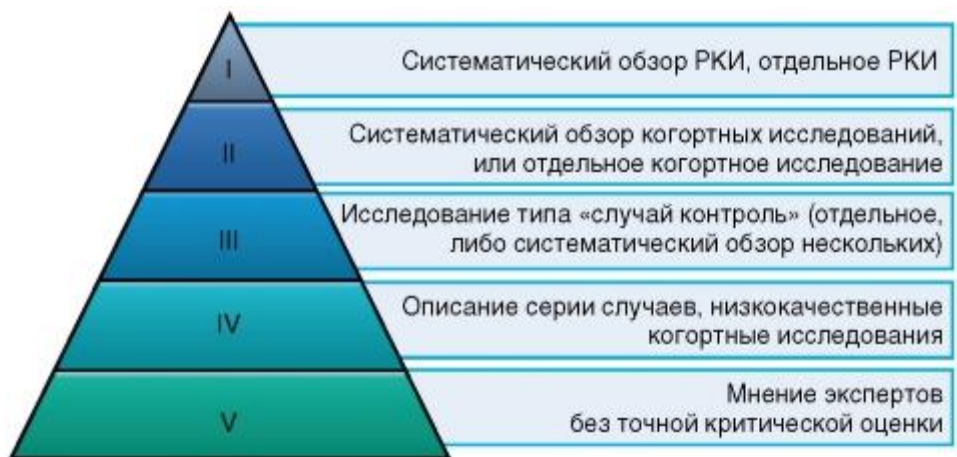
I
Систематический обзор РКИ, отдельное РКИ

II
Систематический обзор когортных исследований, или отдельное когортное исследование

III
Исследование типа «случай контроль» (отдельное, либо систематический обзор нескольких)

IV
Описание серии случаев, низкокачественные когортные исследования

V
Мнение экспертов без точной критической оценки